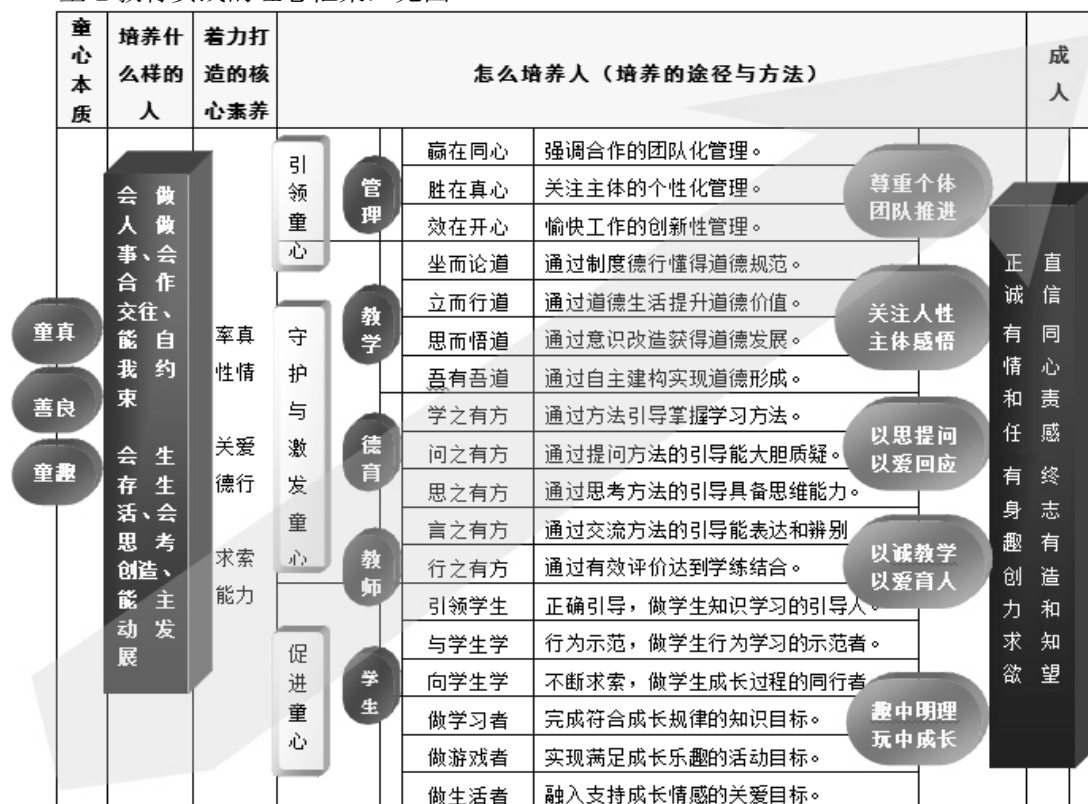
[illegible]

| 童心本质 | 培养什么样的人 | 着力打造的核心素养 | 怎么培养人（培养的途径与方法） | | | | 成人 |
|---|---|---|---|---|---|---|---|
| 童真 善良 童趣 | 会做人 做事、会合作 交往、能自我约束 会生存 生活、会思考 创造、能主动发展 | 率真性情 关爱德行 求索能力 | 引领童心 | 管理 | 赢在同心 | 强调合作的团队化管理。 | 正直 诚信 有同情心 和责任感 有终身志趣 有创造和求知欲望 |
| | | | | | 胜在真心 | 关注主体的个性化管理。 | |
| | | | | | 效在开心 | 愉快工作的创新性管理。 | |
| | | | 守护与激发童心 | 教学 | 坐而论道 | 通过制度德行懂得道德规范。 | |
| | | | | | 立而行道 | 通过道德生活提升道德价值。 | |
| | | | | | 思而悟道 | 通过意识改造获得道德发展。 | |
| | | | | | 吾有吾道 | 通过自主建构实现道德形成。 | |
| | | | | 德育 | 学之有方 | 通过方法引导掌握学习方法。 | |
| | | | | | 问之有方 | 通过提问方法的引导能大胆质疑。 | |
| | | | | | 思之有方 | 通过思考方法的引导具备思维能力。 | |
| | | | | | 言之有方 | 通过交流方法的引导能表达和辨别 | |
| | | | | 教师 | 行之有方 | 通过有效评价达到学练结合。 | |
| | | | | | 引领学生 | 正确引导，做学生知识学习的引导人。 | |
| | | | | | 与学生学 | 行为示范，做学生行为学习的示范者。 | |
| | | | 促进童心 | 学生 | 向学生学 | 不断求索，做学生成长过程的同行者 | |
| | | | | | 做学习者 | 完成符合成长规律的知识目标。 | |
| | | | | | 做游戏者 | 实现满足成长乐趣的活动目标。 | |
| | | | | | 做生活者 | 融入支持成长情感的关爱目标。 | |

尊重个体 团队推进

关注人性 主体感悟

以思提问 以爱回应

以诚教学 以爱育人

趣中明理 玩中成长